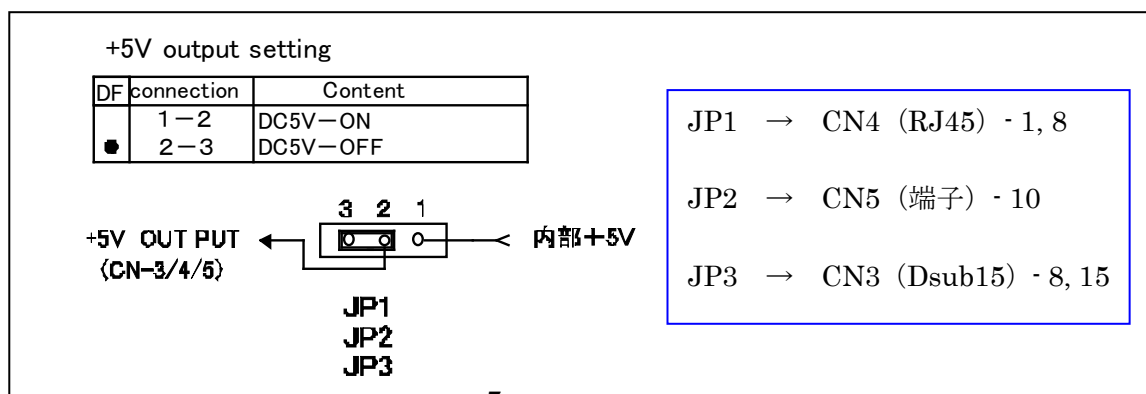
+5V output setting

| DF | connection | Content |
|---|---|---|
| | 1－2 | DC5V－ON |
| ● | 2－3 | DC5V－OFF |

3 2 1

+5V OUT PUT (CN-3/4/5)

内部+5V

JP1
JP2
JP3

JP1 → CN4（RJ45）- 1, 8

JP2 → CN5（端子）- 10

JP3 → CN3（Dsub15）- 8, 15